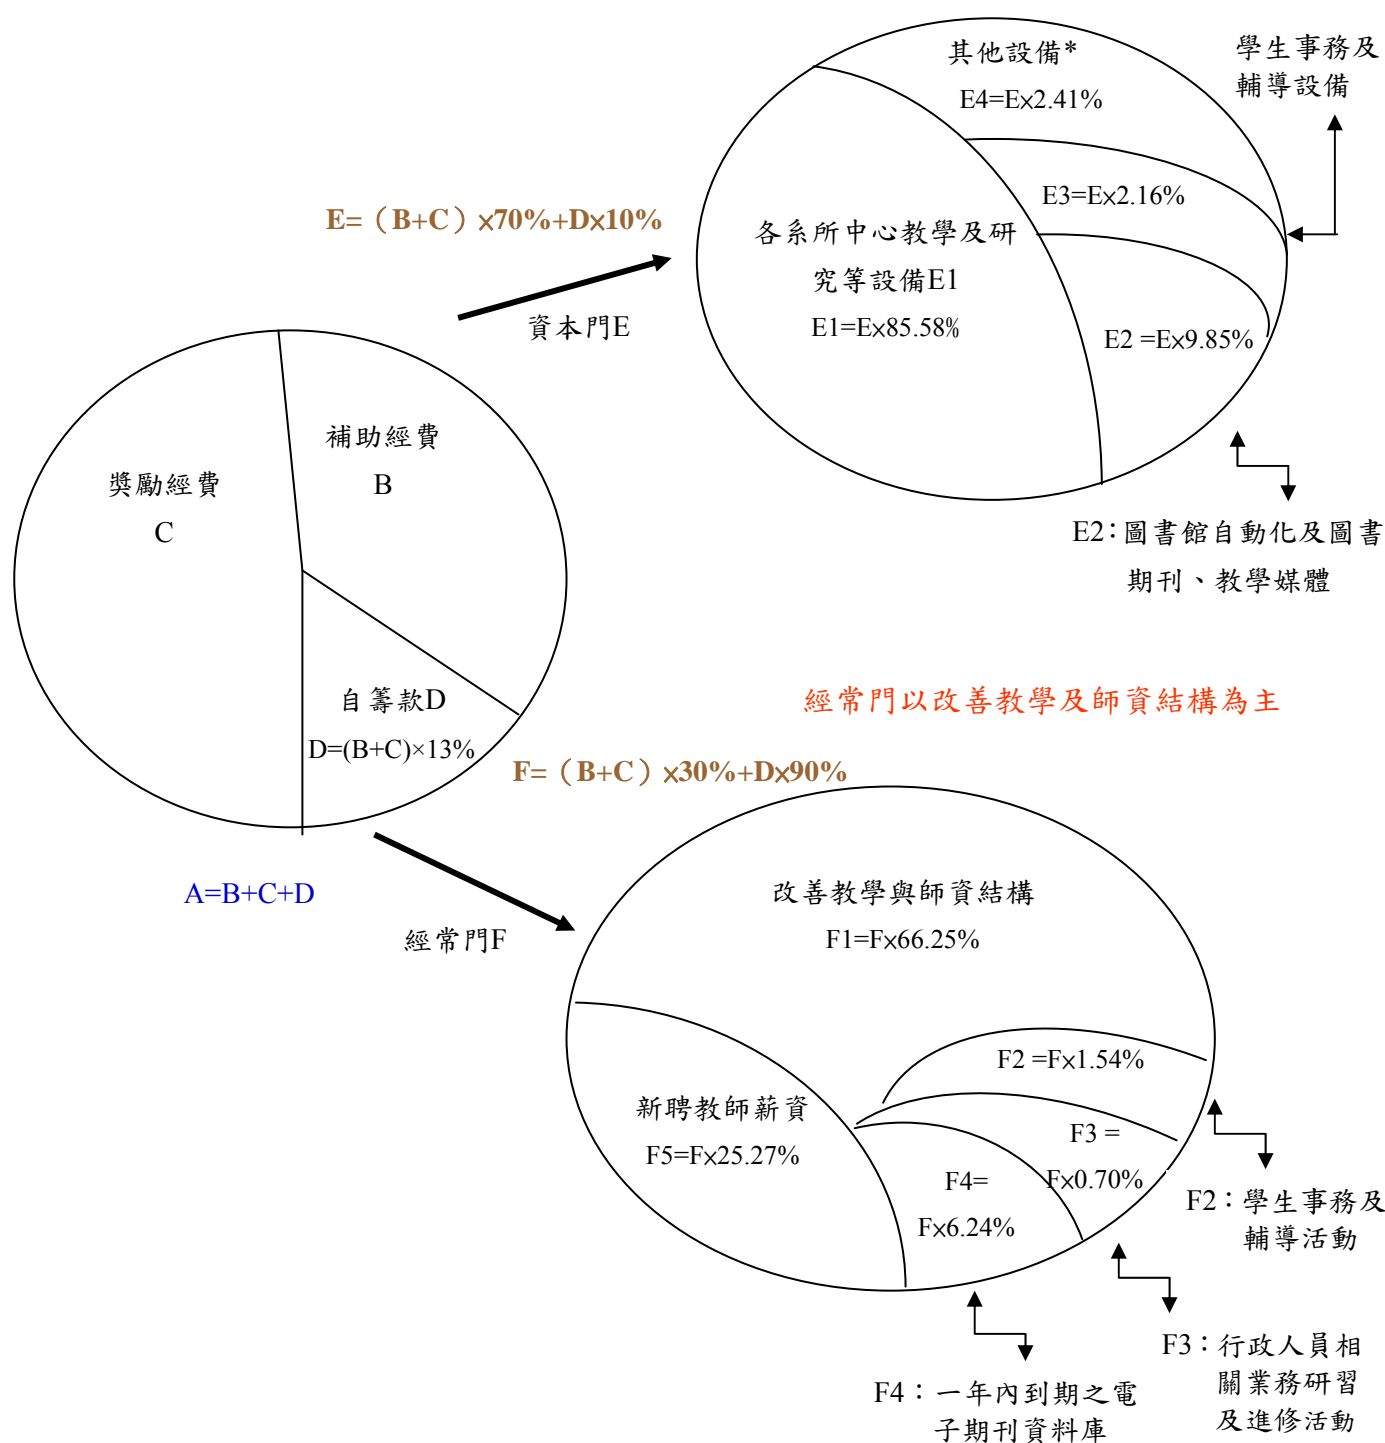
其他設備*
E4=E×2.41%

學生事務及輔導設備

E3=E×2.16%

E=（B+C）×70%+D×10%

各系所中心教學及研究等設備E1
E1=E×85.58%

資本門E

E2 =E×9.85%

補助經費
B

獎勵經費
C

E2：圖書館自動化及圖書期刊、教學媒體

自籌款D
D=(B+C)×13%

經常門以改善教學及師資結構為主

F=（B+C）×30%+D×90%

A=B+C+D

改善教學與師資結構
F1=F×66.25%

經常門F

F2 =F×1.54%

新聘教師薪資
F5=F×25.27%

F3 =
F×0.70%

F4=
F×6.24%

F2：學生事務及輔導活動

F3：行政人員相關業務研習及進修活動

F4：一年內到期之電子期刊資料庫